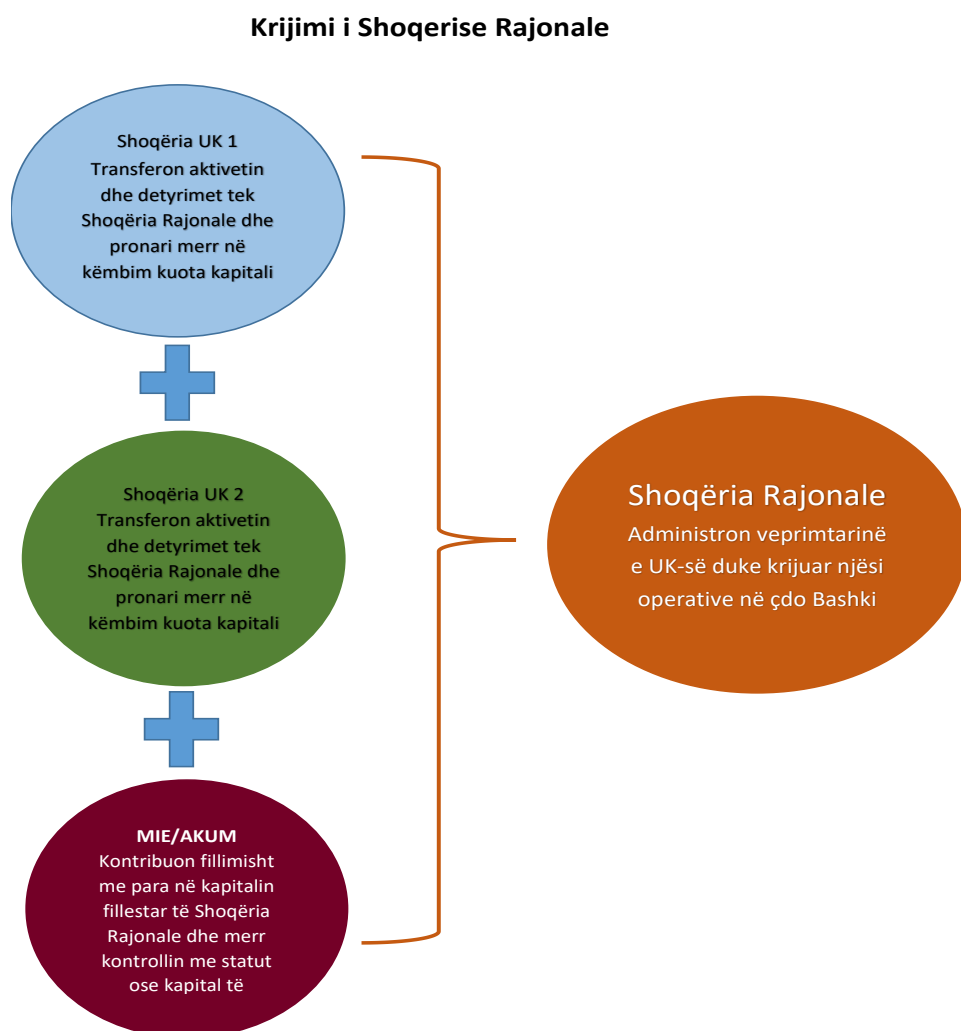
Krijimi i Shoqerise Rajonale

Shoqëria UK 1
Transferon aktivetin dhe detyrimet tek Shoqëria Rajonale dhe pronari merr në këmbim kuota kapitali

Shoqëria UK 2
Transferon aktivetin dhe detyrimet tek Shoqëria Rajonale dhe pronari merr në këmbim kuota kapitali

MIE/AKUM
Kontribuon fillimisht me para në kapitalin fillestar të Shoqëria Rajonale dhe merr kontrollin me statut ose kapital të

Shoqëria Rajonale
Administron veprimtarinë e UK-së duke krijuar njësi operative në çdo Bashki